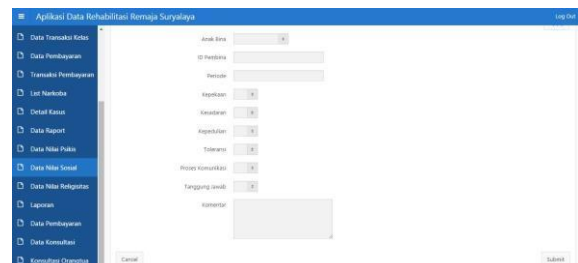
Aplikasi Data Rehabilitasi Remaja Suryalaya

Log Out

Data Transaksi Kelas
Data Pembayaran
Transaksi Pembayaran
List Narkoba
Detail Kasus
Data Raport
Data Nilai Fisik
Data Nilai Sosial
Data Nilai Religistas
Laporan
Data Pembayaran
Data Konsultasi
Konsultasi Orangtua

Anak Bina
ID Pembina
Periode
Kepekaan
Keuletan
Kepedulian
Toleransi
Proses Komunikasi
Tanggung Jawab
Komentar

Cancel

Submit